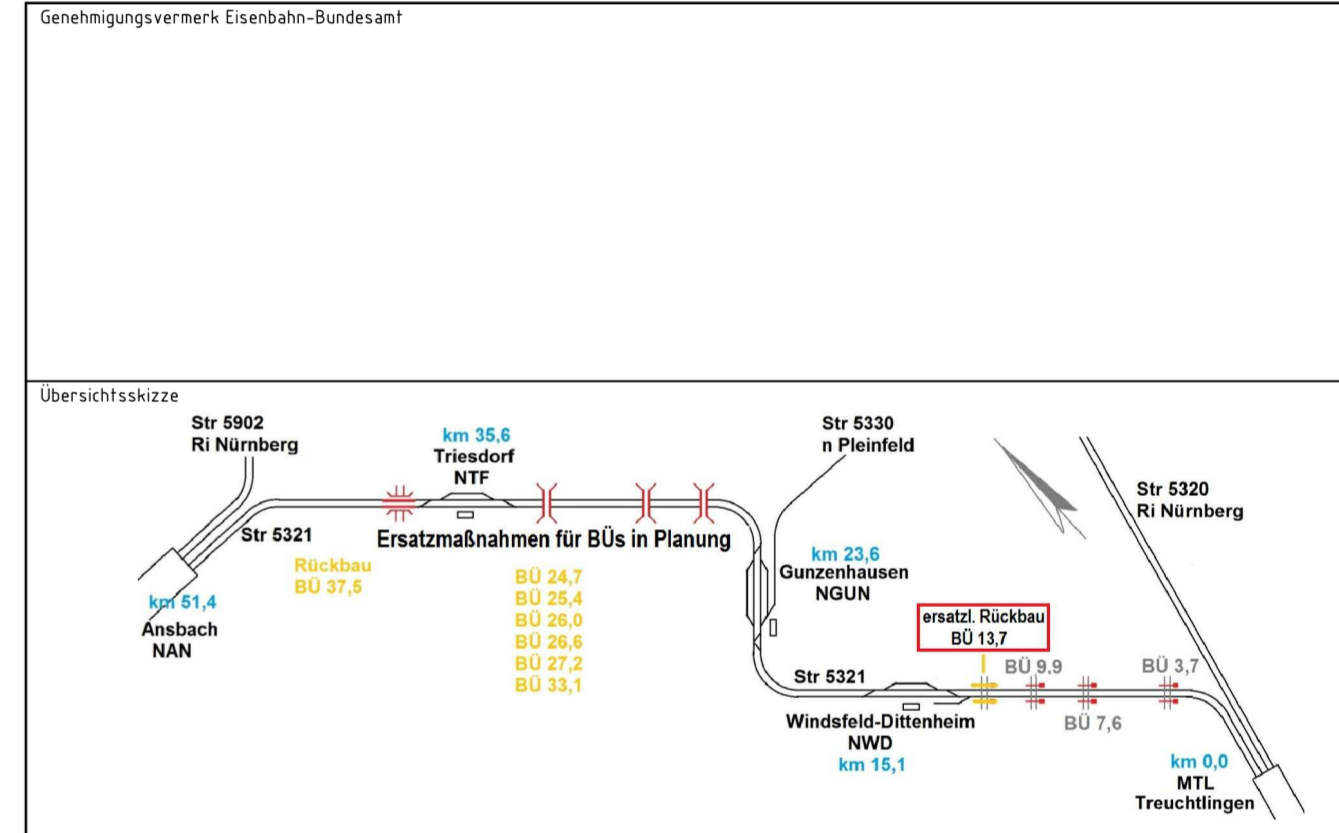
Genehmigungsvermerk Eisenbahn-Bundesamt

Übersichtsskizze

Str 5902
Ri Nürnberg

Str 5321

Rückbau
BÜ 37,5

km 51,4
Ansbach
NAN

km 35,6
Triesdorf
NTF

Ersatzmaßnahmen für BÜs in Planung

BÜ 24,7
BÜ 25,4
BÜ 26,0
BÜ 26,6
BÜ 27,2
BÜ 33,1

Str 5330
n Pleinfeld

km 23,6
Gunzenhausen
NGUN

Str 5320
Ri Nürnberg

ersatzl. Rückbau
BÜ 13,7

BÜ 9,9
BÜ 3,7
BÜ 7,6

Str 5321

Windsfeld-Dittenheim
NWD
km 15,1

km 0,0
MTL
Treuchtlingen